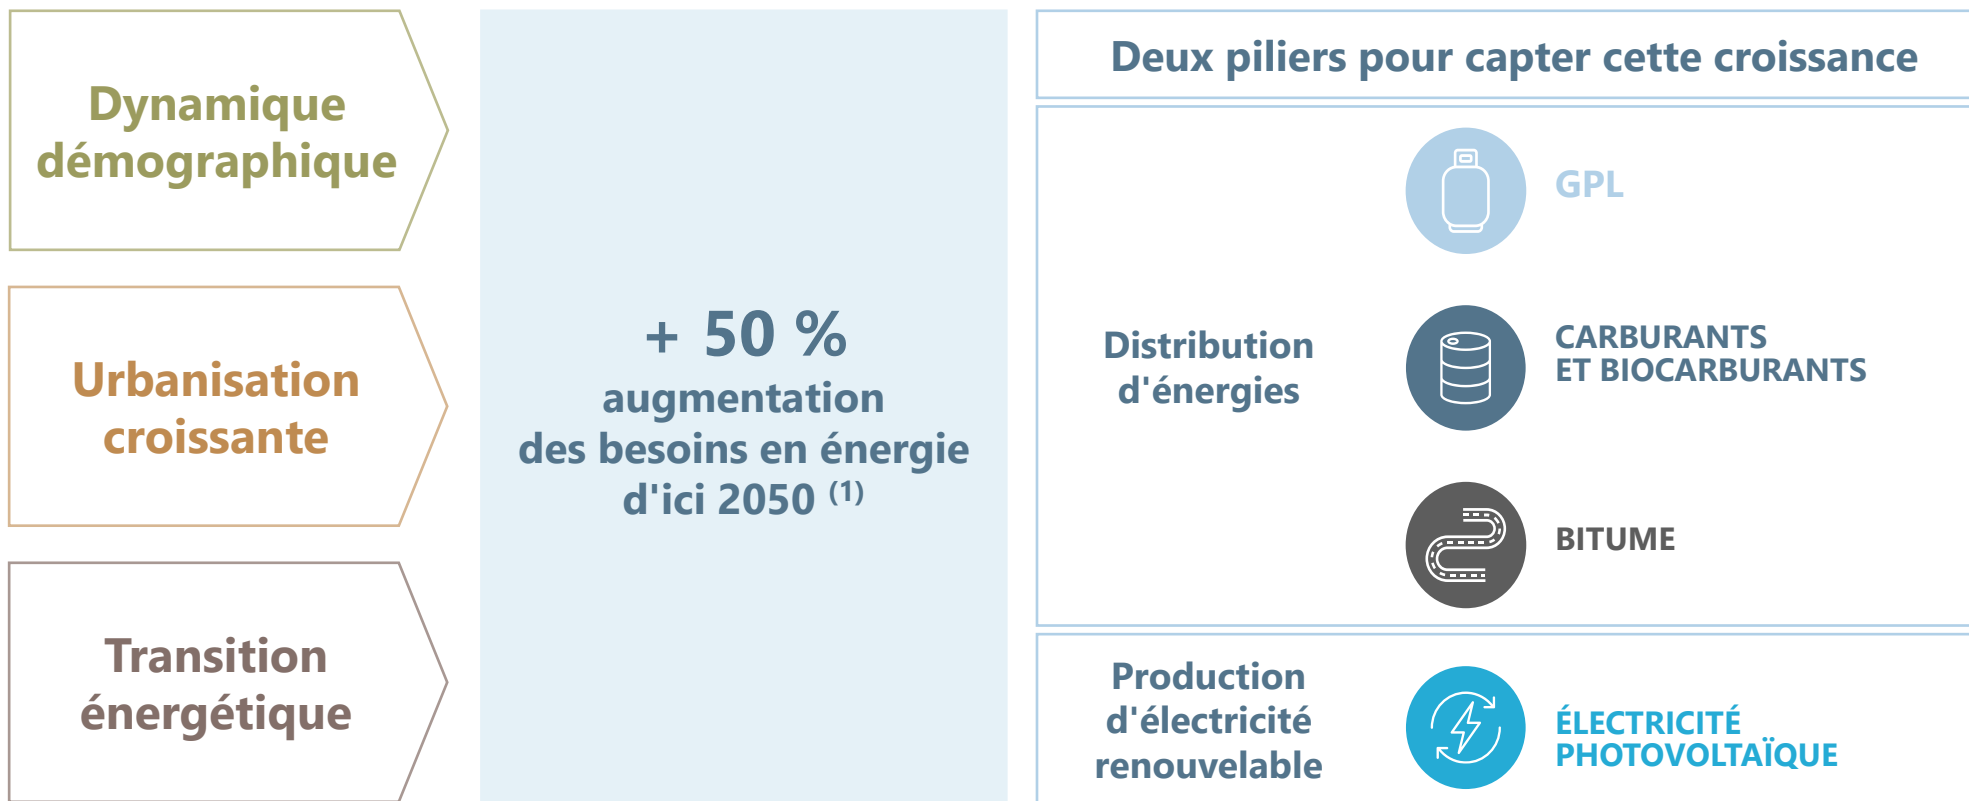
Dynamique démographique

Urbanisation croissante

Transition énergétique

+ 50 %
augmentation
des besoins en énergie d'ici 2050 $^{(1)}$

Deux piliers pour capter cette croissance

Distribution d'énergies

GPL

CARBURANTS ET BIOCARBURANTS

BITUME

Production d'électricité renouvelable

ÉLECTRICITÉ PHOTOVOLTAÏQUE